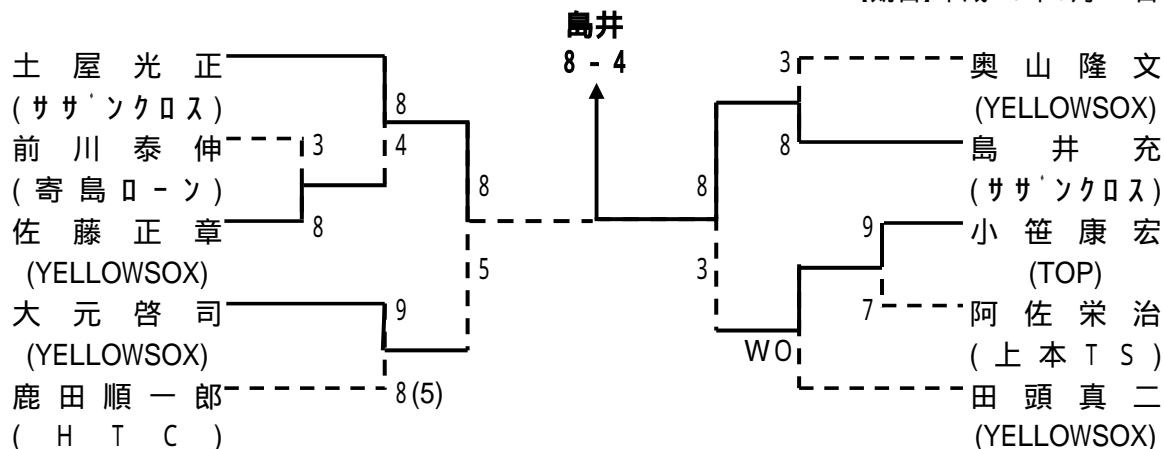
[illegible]

島井
8 - 4

土屋光正
(ｻｻﾞﾝｸﾛｽ)
前川泰伸
(寄島ローン)
佐藤正章
(YELLOWSOX)
大元啓司
(YELLOWSOX)
鹿田順一郎
( HTC )

8
3
4
8
8
5
9
8(5)

3
8
8
3
9
7
WO

奥山隆文
(YELLOWSOX)
島井充
(ｻｻﾞﾝｸﾛｽ)
小笹康宏
(TOP)
阿佐栄治
(上本TS)
田頭真二
(YELLOWSOX)